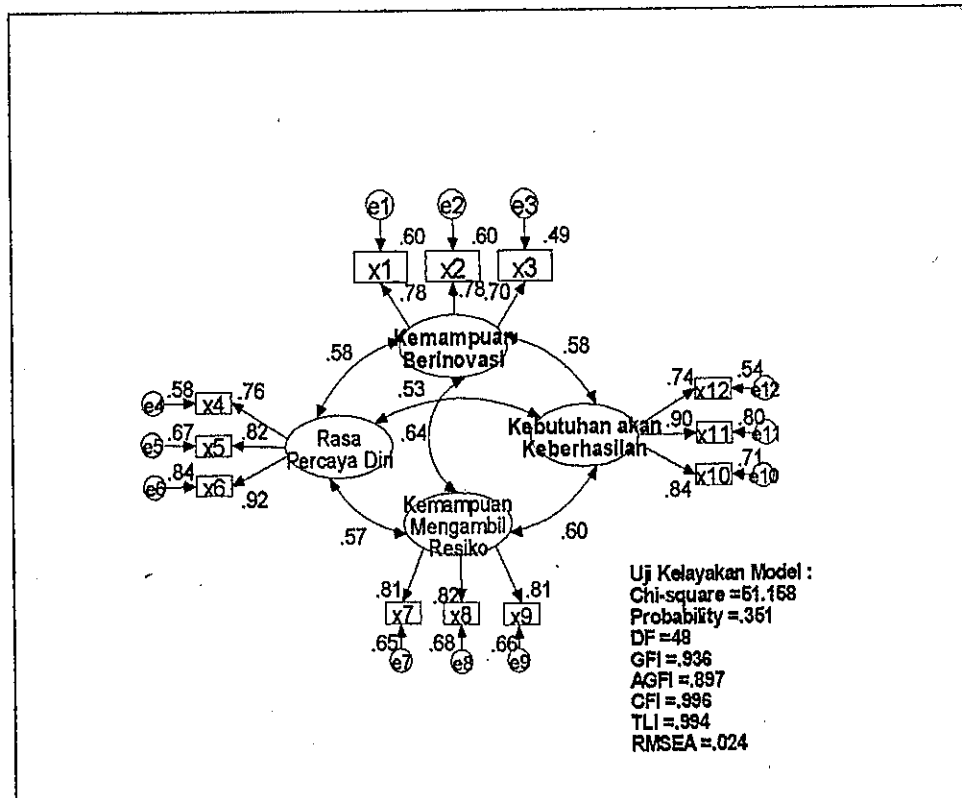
e1 e2 e3
.60 .60 .49
x1 x2 x3
.78 .78 .70
Kemampuan Berinovasi
.58 .58
.53
e4 .58 x4 .76
e5 .67 x5 .82
e6 .84 x6 .92
Rasa Percaya Diri
.64
Kebutuhan akan Keberhasilan
.74 x12 .54 e12
.90 x11 .80 e11
.84 x10 .71 e10
Kemampuan Mengambil Resiko
.57 .60
.81 .82 .81
x7 x8 x9
.65 e7 .68 e8 .66 e9

Uji Kelayakan Model :
Chi-square =51.158
Probability =.351
DF =48
GFI =.936
AGFI =.897
CFI =.996
TLI =.994
RMSEA =.024